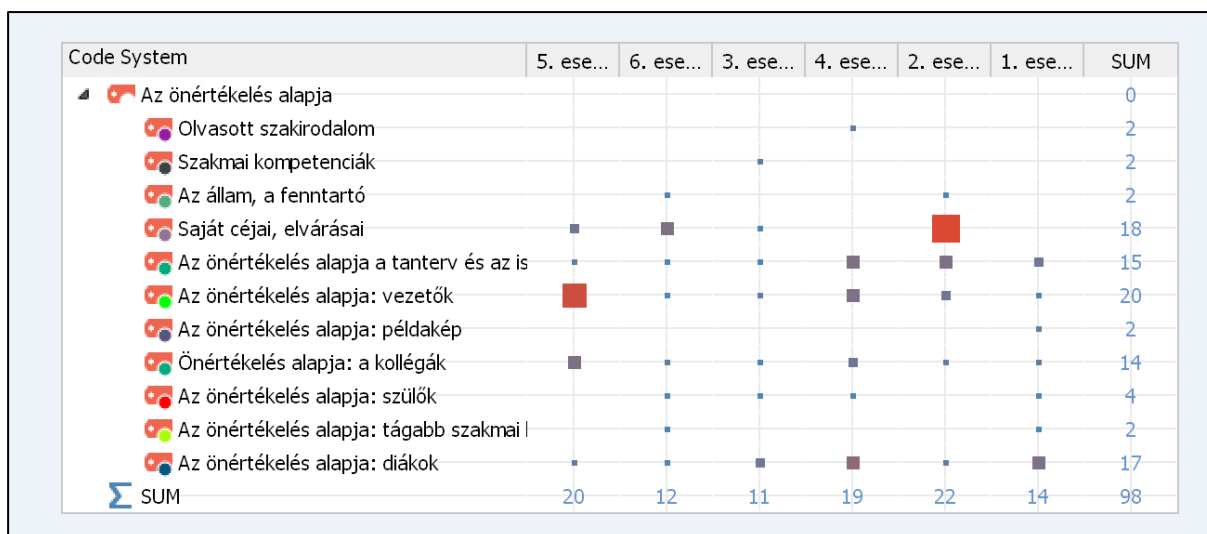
| Code System | 5. ese... | 6. ese... | 3. ese... | 4. ese... | 2. ese... | 1. ese... | SUM |
|---|---|---|---|---|---|---|---|
| Az önértékelés alapja | | | | | | | 0 |
| Olvasott szakirodalom | | | | | | | 2 |
| Szakmai kompetenciák | | | | | | | 2 |
| Az állam, a fenntartó | | | | | | | 2 |
| Saját céjai, elvárásai | | | | | | | 18 |
| Az önértékelés alapja a tanterv és az is | | | | | | | 15 |
| Az önértékelés alapja: vezetők | | | | | | | 20 |
| Az önértékelés alapja: példakép | | | | | | | 2 |
| Önértékelés alapja: a kollégák | | | | | | | 14 |
| Az önértékelés alapja: szülők | | | | | | | 4 |
| Az önértékelés alapja: tágabb szakmai | | | | | | | 2 |
| Az önértékelés alapja: diákok | | | | | | | 17 |
| SUM | 20 | 12 | 11 | 19 | 22 | 14 | 98 |